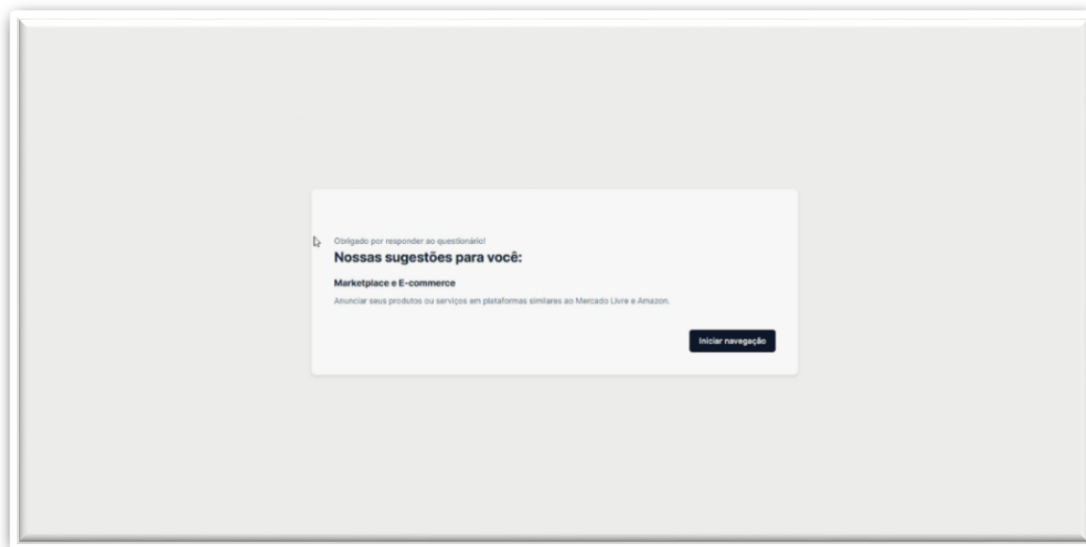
Obrigado por responder ao questionário!

Nossas sugestões para você:

Marketplace e E-commerce

Anunciar seus produtos ou serviços em plataformas similares ao Mercado Livre e Amazon.

Iniciar navegação